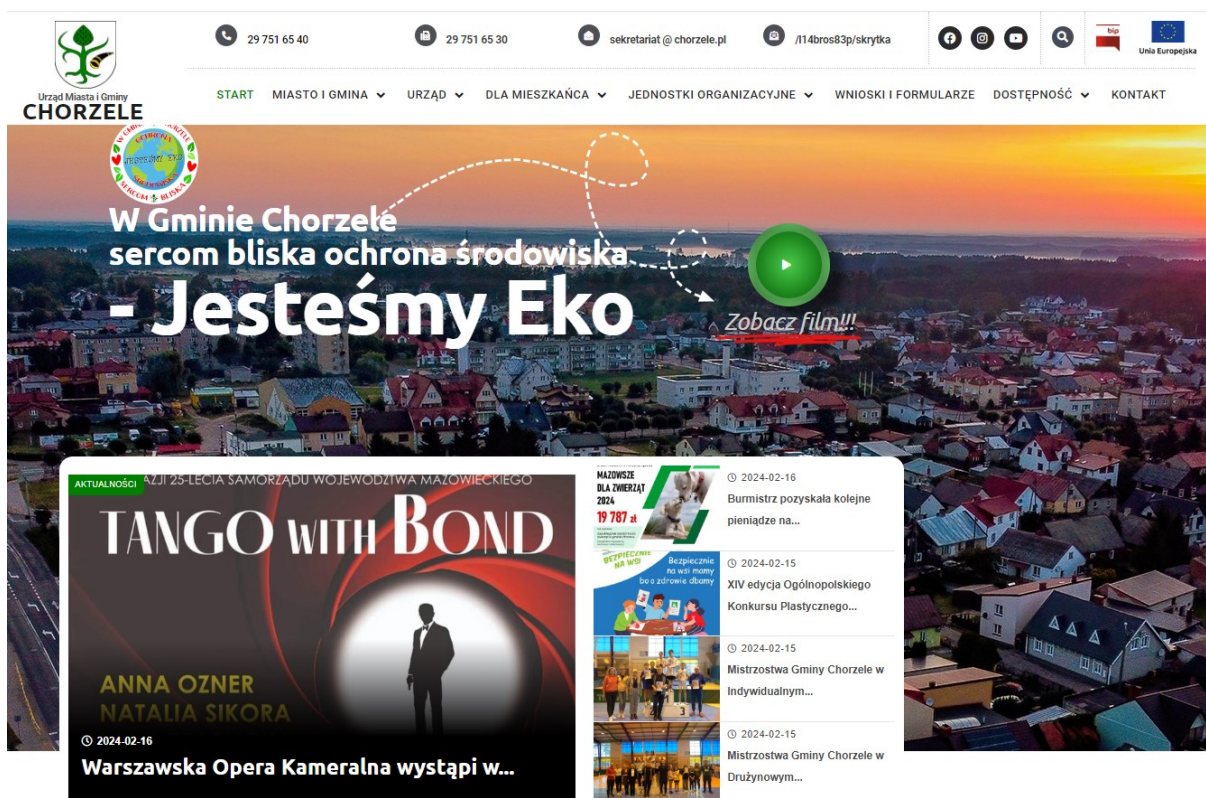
Urząd Miasta i Gminy
CHORZELE

29 751 65 40
29 751 65 30
sekretariat@chorzele.pl
/l14bros83p/skrytka

bip
Unia Europejska

START MIASTO I GMINA URZĄD DLA MIESZKAŃCA JEDNOSTKI ORGANIZACYJNE WNIOSKI I FORMULARZE DOSTĘPNOŚĆ KONTAKT

W Gminie Chorzele sercom bliska ochrona środowiska
- Jesteśmy Eko

Zobacz film!!!

AKTUALNOŚCI
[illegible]AZJI 25-LECIA SAMORZĄDU WOJEWÓDZTWA MAZOWIECKIEGO
TANGO WITH BOND
ANNA OZNER
NATALIA SIKORA
2024-02-16
Warszawska Opera Kameralna wystąpi w...

MAZOWSZE DLA ZWIERZĄT 2024
19 787 zł
2024-02-16
Burmistrz pozyskała kolejne pieniądze na...

Bezpiecznie na wsi
Bezpiecznie na wsi mamy bo o zdrowie dbamy
2024-02-15
XIV edycja Ogólnopolskiego Konkursu Plastycznego...

2024-02-15
Mistrzostwa Gminy Chorzele w Indywidualnym...

2024-02-15
Mistrzostwa Gminy Chorzele w Drużynowym...